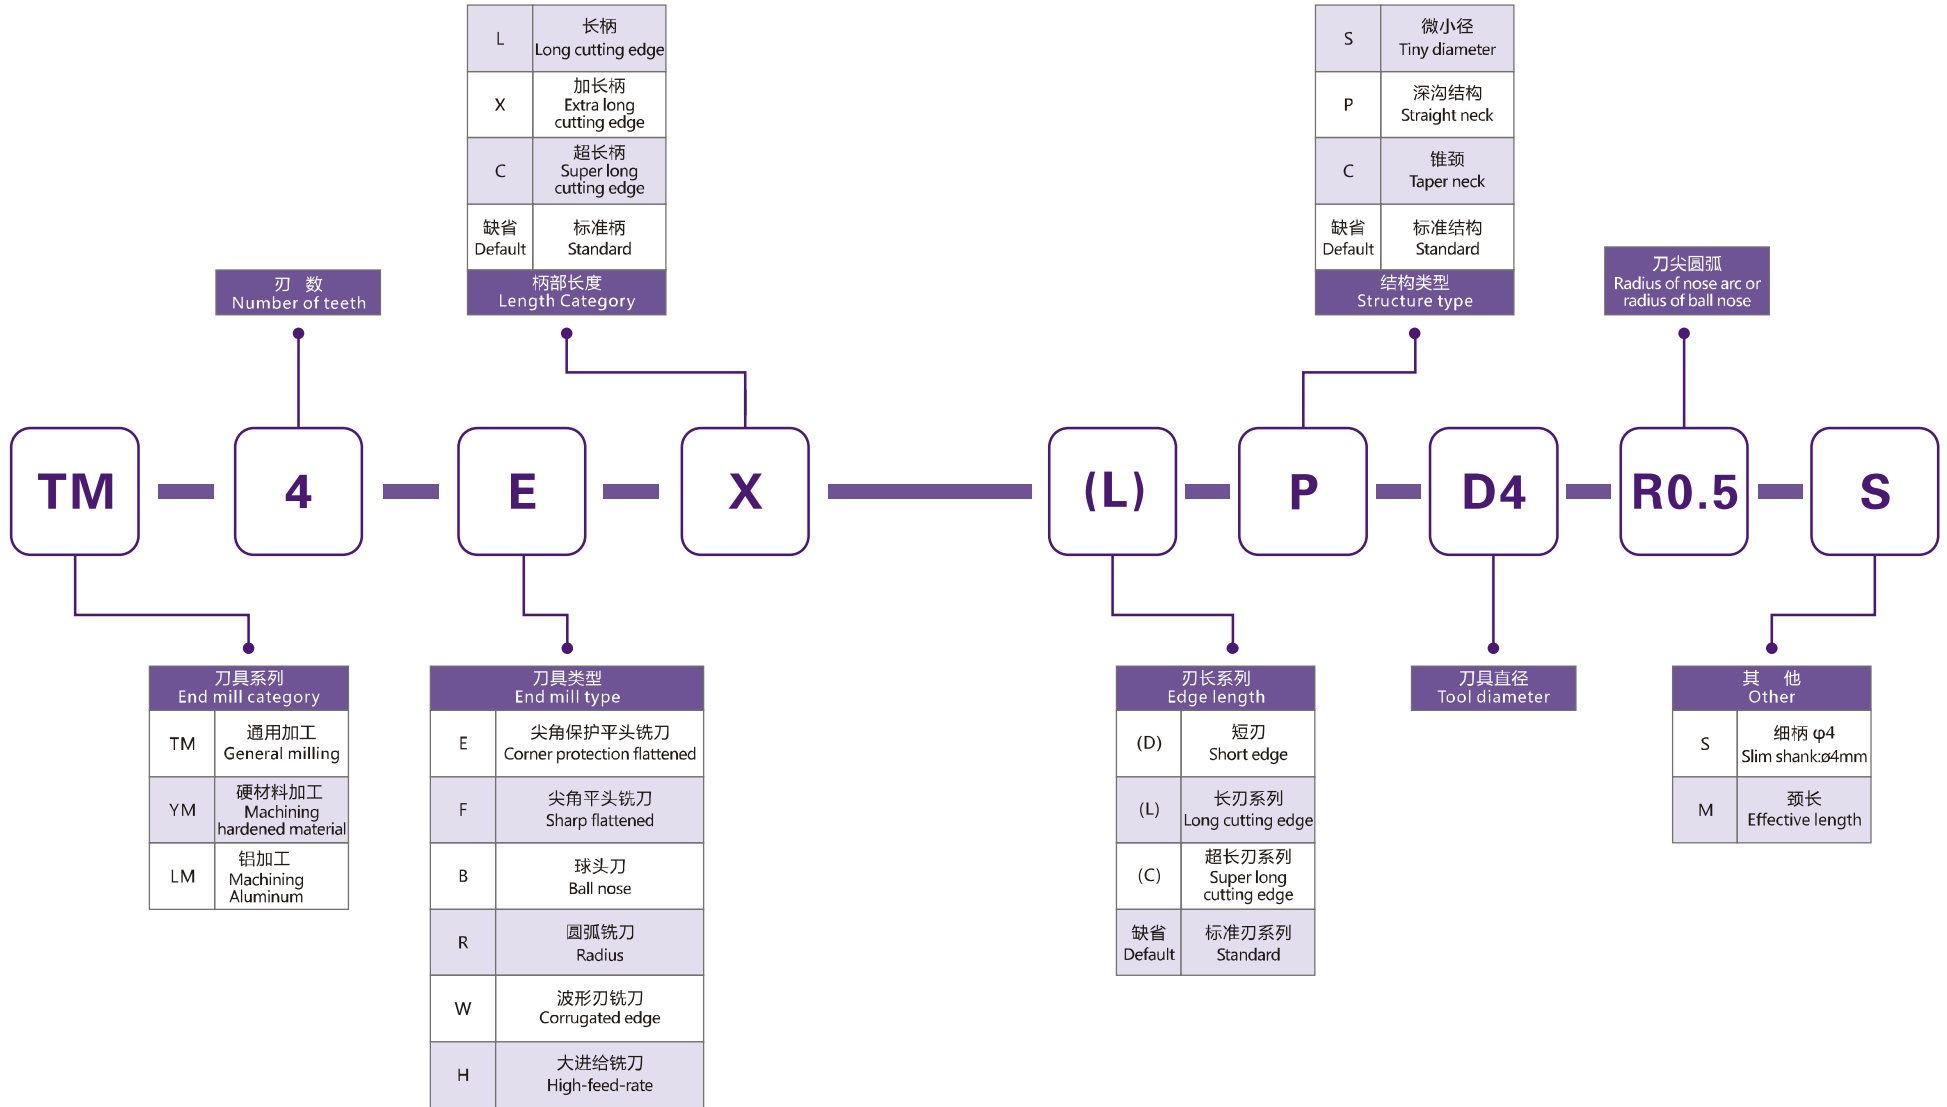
| L | 长柄 Long cutting edge |
|---|---|
| X | 加长柄 Extra long cutting edge |
| C | 超长柄 Super long cutting edge |
| 缺省 Default | 标准柄 Standard |

柄部长度 Length Category

| S | 微小径 Tiny diameter |
|---|---|
| P | 深沟结构 Straight neck |
| C | 锥颈 Taper neck |
| 缺省 Default | 标准结构 Standard |

结构类型 Structure type

刃 数 Number of teeth

刀尖圆弧 Radius of nose arc or radius of ball nose

TM — 4 — E — X — (L) — P — D4 — R0.5 — S

刀具系列 End mill category

| TM | 通用加工 General milling |
|---|---|
| YM | 硬材料加工 Machining hardened material |
| LM | 铝加工 Machining Aluminum |

刀具类型 End mill type

| E | 尖角保护平头铣刀 Corner protection flattened |
|---|---|
| F | 尖角平头铣刀 Sharp flattened |
| B | 球头刀 Ball nose |
| R | 圆弧铣刀 Radius |
| W | 波形刃铣刀 Corrugated edge |
| H | 大进给铣刀 High-feed-rate |

刃长系列 Edge length

| (D) | 短刃 Short edge |
|---|---|
| (L) | 长刃系列 Long cutting edge |
| (C) | 超长刃系列 Super long cutting edge |
| 缺省 Default | 标准刃系列 Standard |

刀具直径 Tool diameter

其 他 Other

| S | 细柄 φ4 Slim shank:ø4mm |
|---|---|
| M | 颈长 Effective length |